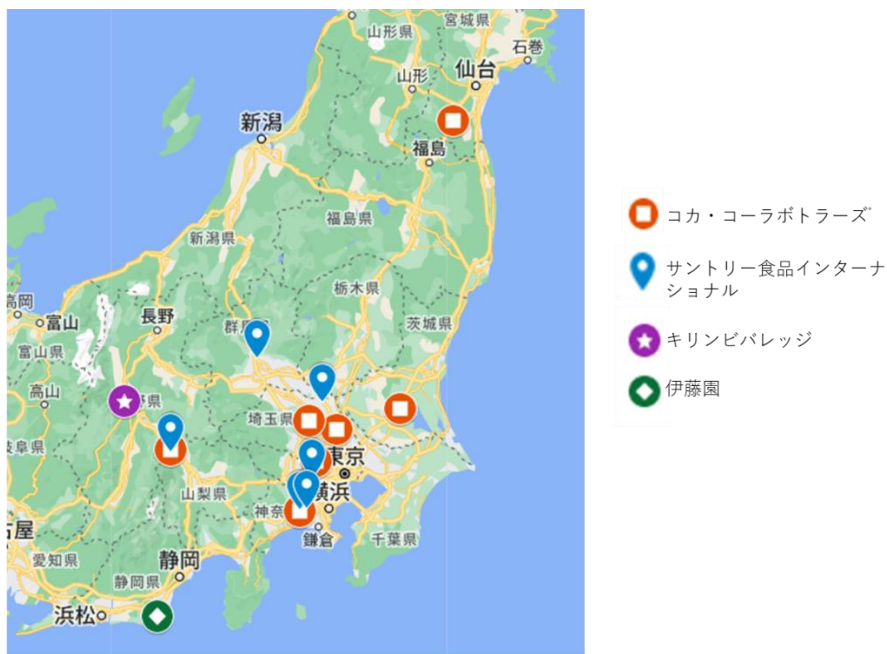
宮城県
山形県
石巻
山形
仙台
新潟
福島
福島県
新潟県
栃木県
高岡
富山
長野
群馬
茨城県
富山県
高山
県
埼玉県
阜県
東京
山梨県
横浜
屋
神奈
愛知県
鎌倉
千葉県
静岡
静岡県
浜松

コカ・コーラボトラーズ
サントリー食品インターナショナル
キリンビバレッジ
伊藤園